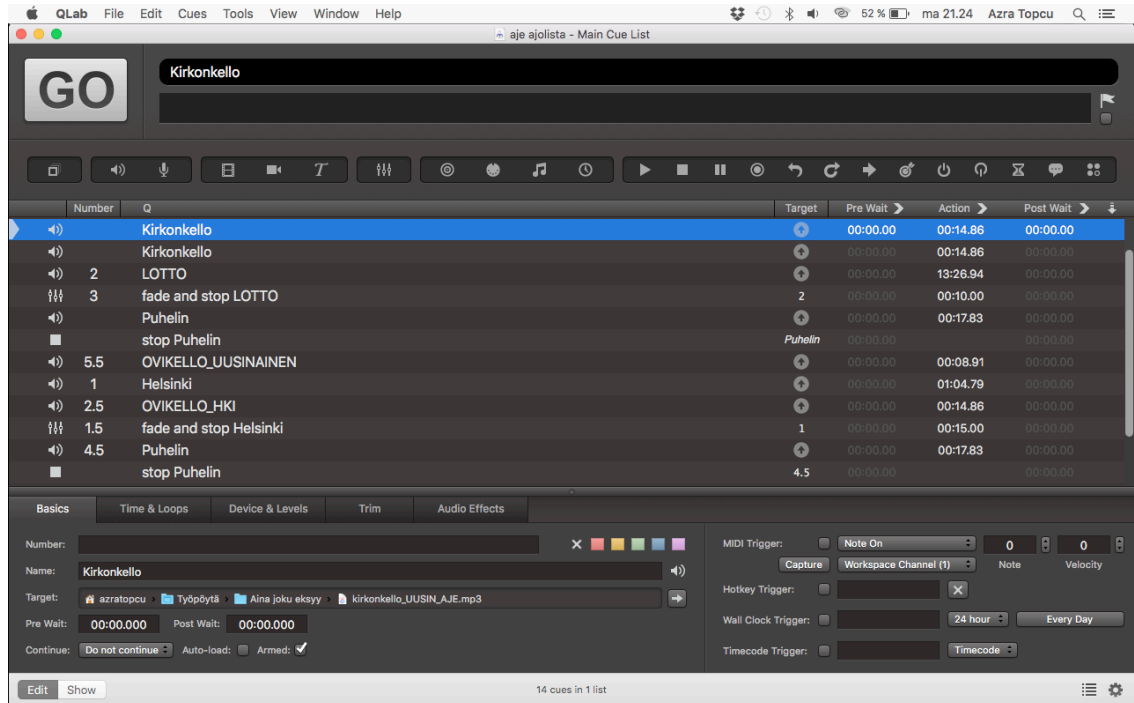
QLab File Edit Cues Tools View Window Help

52 % ma 21.24 Azra Topcu

aje ajolista - Main Cue List

GO

Kirkonkello

| Number | Q | Target | Pre Wait | Action | Post Wait |
|---|---|---|---|---|---|
| | Kirkonkello | | 00:00.00 | 00:14.86 | 00:00.00 |
| | Kirkonkello | | 00:00.00 | 00:14.86 | 00:00.00 |
| 2 | LOTTO | | 00:00.00 | 13:26.94 | 00:00.00 |
| 3 | fade and stop LOTTO | 2 | 00:00.00 | 00:10.00 | 00:00.00 |
| | Puhelin | | 00:00.00 | 00:17.83 | 00:00.00 |
| | stop Puhelin | Puhelin | 00:00.00 | | 00:00.00 |
| 5.5 | OVIKELLO_UUSINAINEN | | 00:00.00 | 00:08.91 | 00:00.00 |
| 1 | Helsinki | | 00:00.00 | 01:04.79 | 00:00.00 |
| 2.5 | OVIKELLO_HKI | | 00:00.00 | 00:14.86 | 00:00.00 |
| 1.5 | fade and stop Helsinki | 1 | 00:00.00 | 00:15.00 | 00:00.00 |
| 4.5 | Puhelin | | 00:00.00 | 00:17.83 | 00:00.00 |
| | stop Puhelin | 4.5 | 00:00.00 | | 00:00.00 |

Basics Time & Loops Device & Levels Trim Audio Effects

Number:
Name: Kirkonkello
Target: azratopcu › Työpöytä › Aina joku eksyy › kirkonkello_UUSIN_AJE.mp3
Pre Wait: 00:00.000 Post Wait: 00:00.000
Continue: Do not continue Auto-load: Armed:

MIDI Trigger: Note On 0 0
Capture Workspace Channel (1) Note Velocity
Hotkey Trigger:
Wall Clock Trigger: 24 hour Every Day
Timecode Trigger: Timecode

Edit Show 14 cues in 1 list